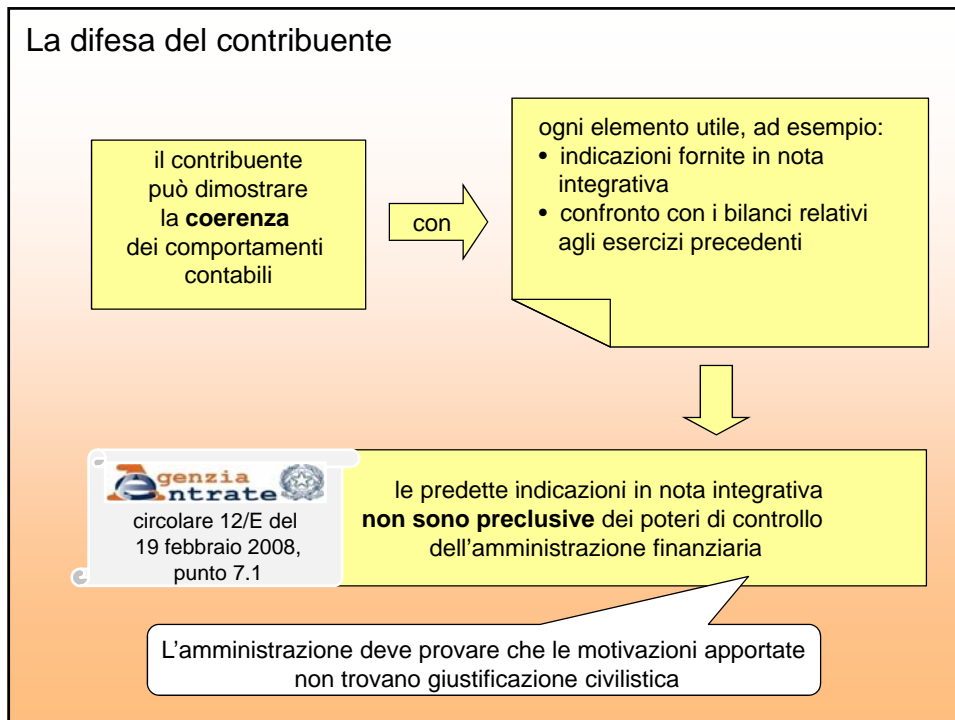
La difesa del contribuente

il contribuente può dimostrare la **coerenza** dei comportamenti contabili

con

ogni elemento utile, ad esempio:
• indicazioni fornite in nota integrativa
• confronto con i bilanci relativi agli esercizi precedenti

genzia ntrate

circolare 12/E del 19 febbraio 2008, punto 7.1

le predette indicazioni in nota integrativa **non sono preclusive** dei poteri di controllo dell'amministrazione finanziaria

L'amministrazione deve provare che le motivazioni apportate non trovano giustificazione civilistica